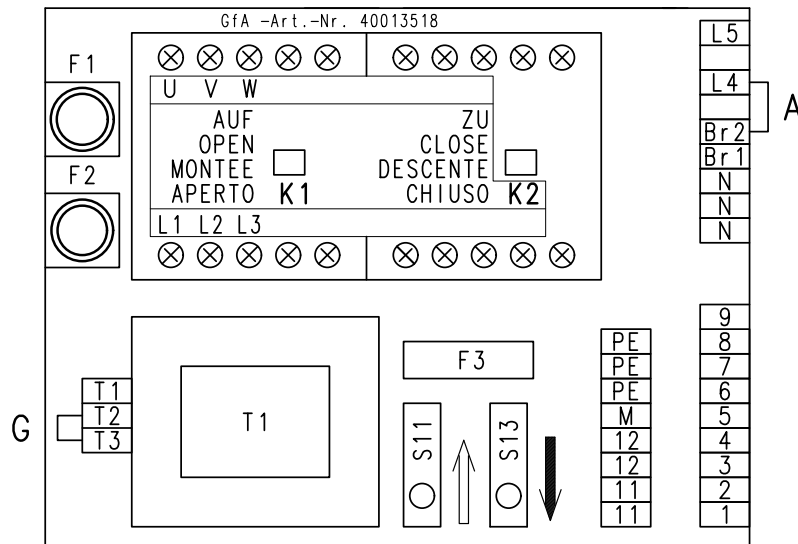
GfA -Art.-Nr. 40013518

F1

F2

U V W

AUF
OPEN
MONTEE
APERTO K1

ZU
CLOSE
DESCENTE
CHIUSO K2

L1 L2 L3

L5
L4
Br2
Br1
N
N
N

A

T1
T2
T3

G

T1

F3

S11

S13

PE
PE
PE
M
12
12
11
11

9
8
7
6
5
4
3
2
1